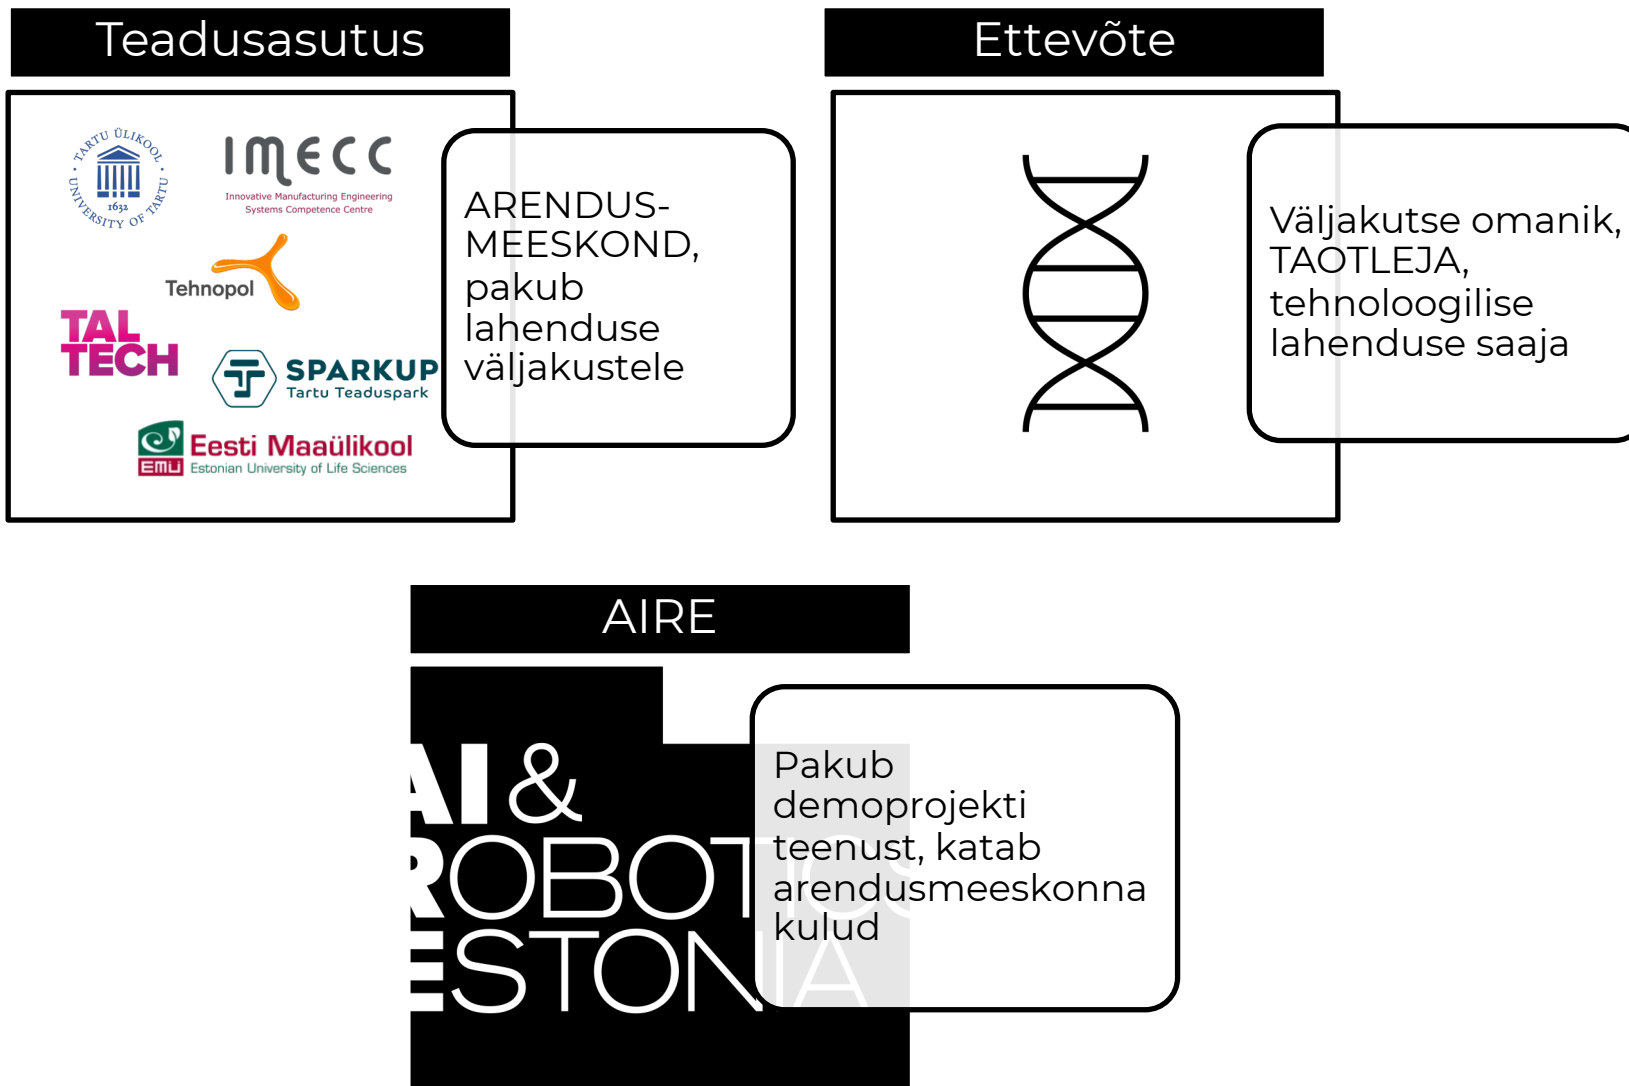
Teadusasutus

TARTU ÜLIKOOL UNIVERSITY OF TARTU 1632

imecc
Innovative Manufacturing Engineering Systems Competence Centre

Tehnopol

TAL TECH

SPARKUP
Tartu Teaduspark

Eesti Maaülikool
EMÜ Estonian University of Life Sciences

ARENDUSMEESKOND, pakub lahenduse väljakustele

Ettevõte

Väljakutse omanik, TAOTLEJA, tehnoloogilise lahenduse saaja

AIRE

AI & ROBOTICS ESTONIA

Pakub demoprojekti teenust, katab arendusmeeskonna kulud